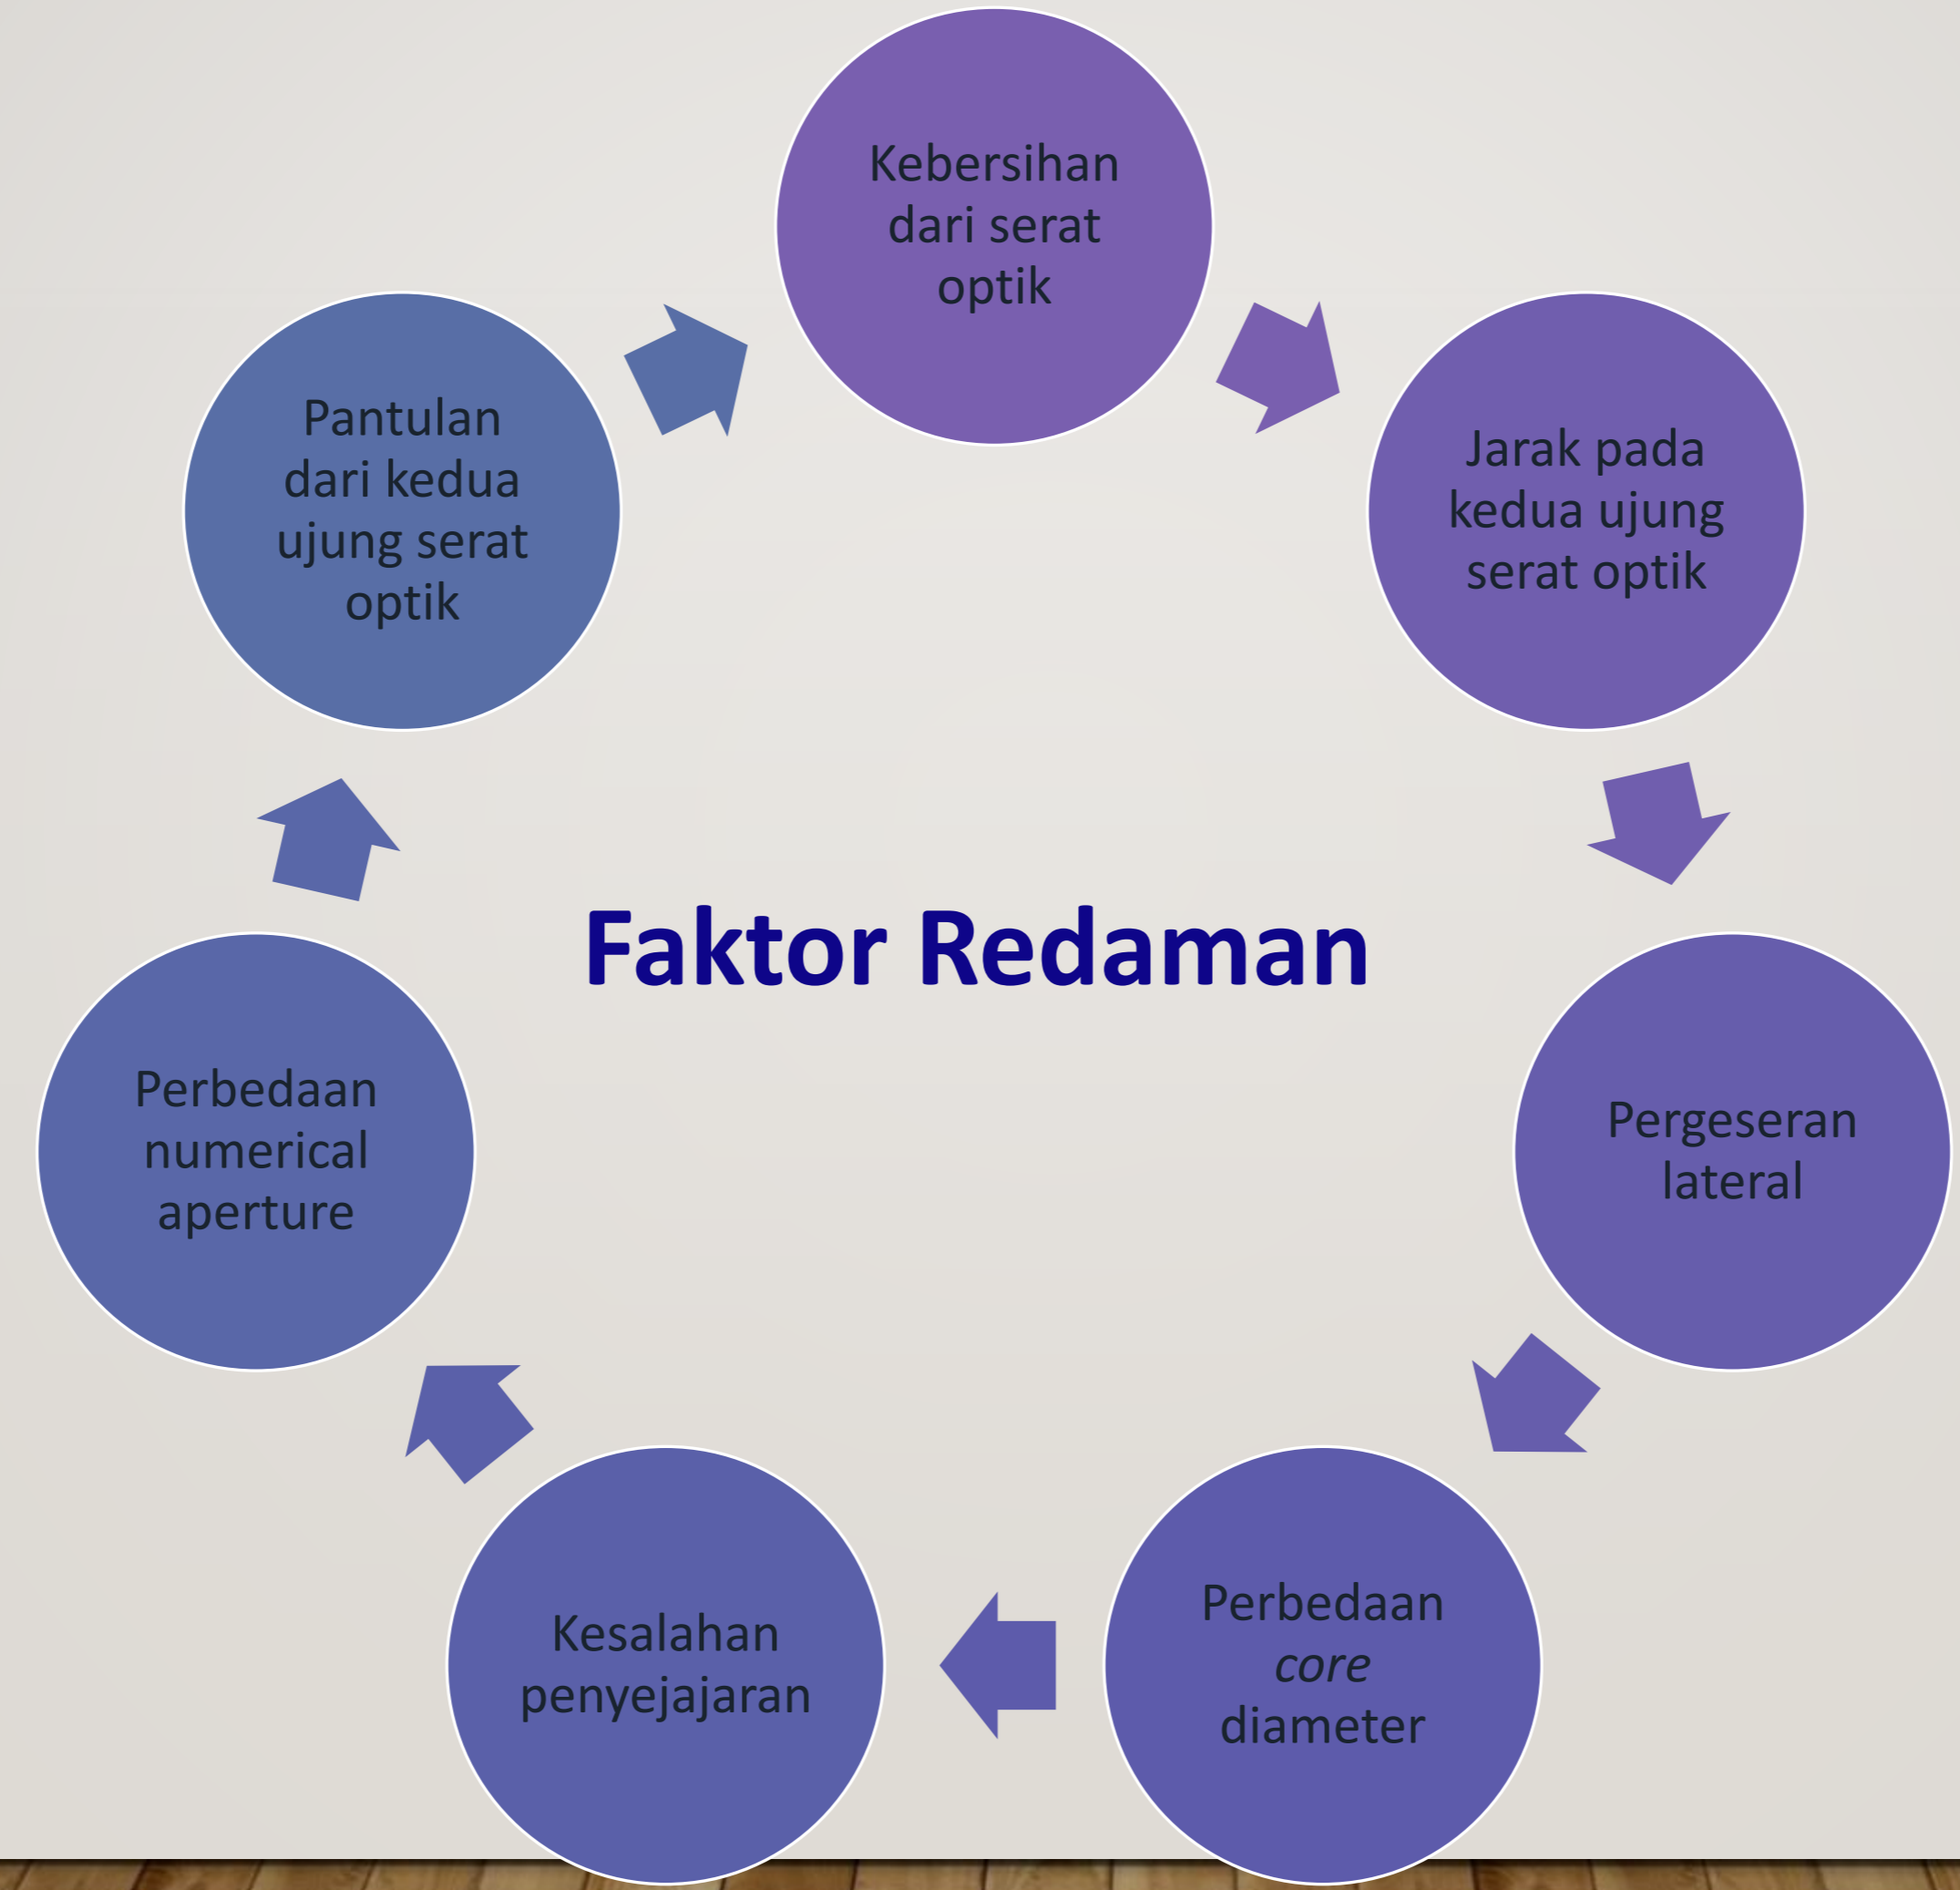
Faktor Redaman

Kebersihan dari serat optik

Jarak pada kedua ujung serat optik

Pergeseran lateral

Perbedaan *core* diameter

Kesalahan penyejajaran

Perbedaan numerical aperture

Pantulan dari kedua ujung serat optik